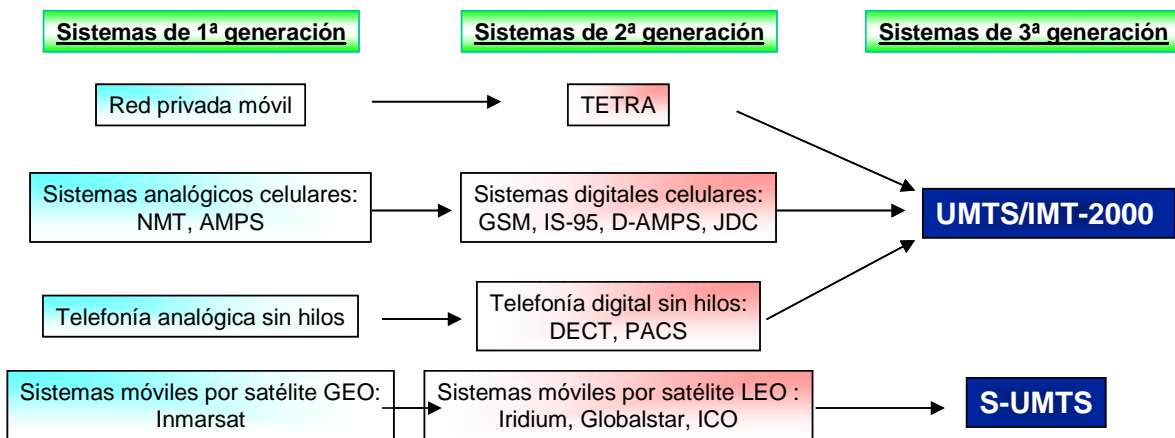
Sistemas de 1ª generación

Sistemas de 2ª generación

Sistemas de 3ª generación

Red privada móvil

TETRA

Sistemas analógicos celulares: NMT, AMPS

Sistemas digitales celulares: GSM, IS-95, D-AMPS, JDC

UMTS/IMT-2000

Telefonía analógica sin hilos

Telefonía digital sin hilos: DECT, PACS

Sistemas móviles por satélite GEO: Inmarsat

Sistemas móviles por satélite LEO : Iridium, Globalstar, ICO

S-UMTS